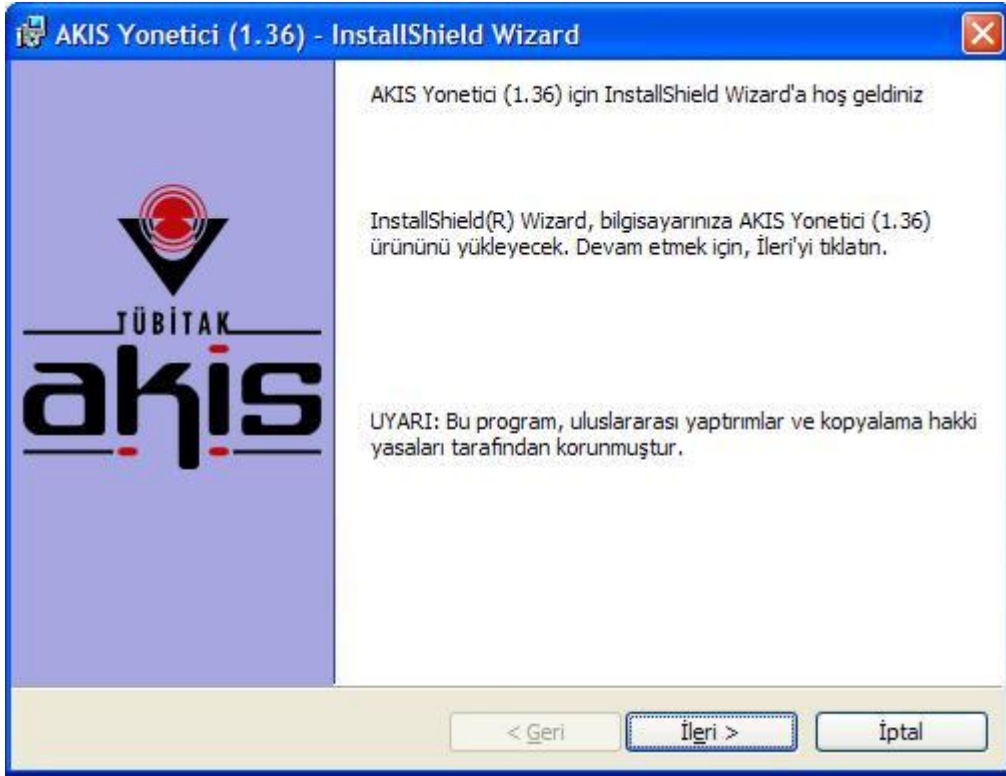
AKIS Yonetici (1.36) - InstallShield Wizard

TÜBİTAK

akis

AKIS Yonetici (1.36) için InstallShield Wizard'a hoş geldiniz

InstallShield(R) Wizard, bilgisayarınıza AKIS Yonetici (1.36) ürününü yükleyecek. Devam etmek için, İleri'yi tıklatın.

UYARI: Bu program, uluslararası yaptırımlar ve kopyalama hakki yasaları tarafindan korunmuştur.

< Geri

İleri >

İptal